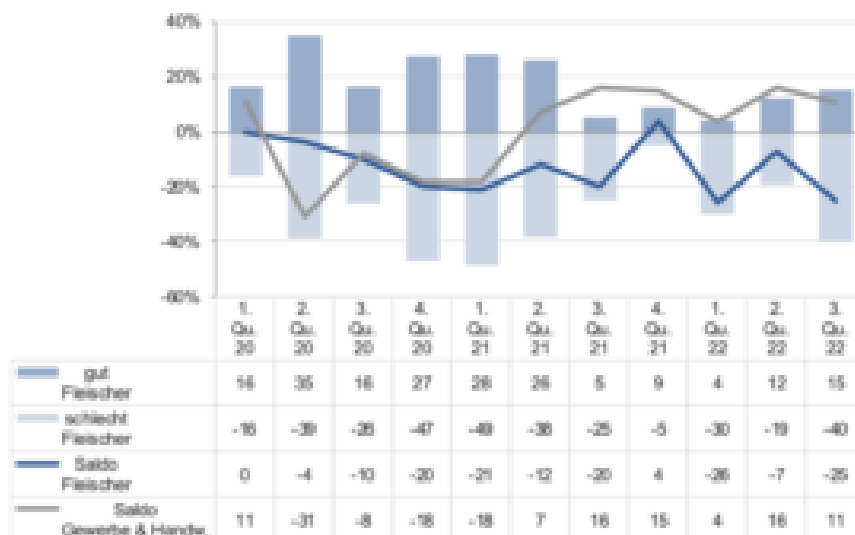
40%
20%
0%
-20%
-40%
-60%

| | 1. Qu. 20 | 2. Qu. 20 | 3. Qu. 20 | 4. Qu. 20 | 1. Qu. 21 | 2. Qu. 21 | 3. Qu. 21 | 4. Qu. 21 | 1. Qu. 22 | 2. Qu. 22 | 3. Qu. 22 |
|---|---|---|---|---|---|---|---|---|---|---|---|
| gut Fleischer | 16 | 35 | 16 | 27 | 28 | 26 | 5 | 9 | 4 | 12 | 15 |
| schlecht Fleischer | -16 | -39 | -26 | -47 | -49 | -38 | -25 | -5 | -30 | -19 | -40 |
| Saldo Fleischer | 0 | -4 | -10 | -20 | -21 | -12 | -20 | 4 | -26 | -7 | -25 |
| Saldo Gewerbe & Handw. | 11 | -31 | -8 | -18 | -18 | 7 | 16 | 15 | 4 | 16 | 11 |